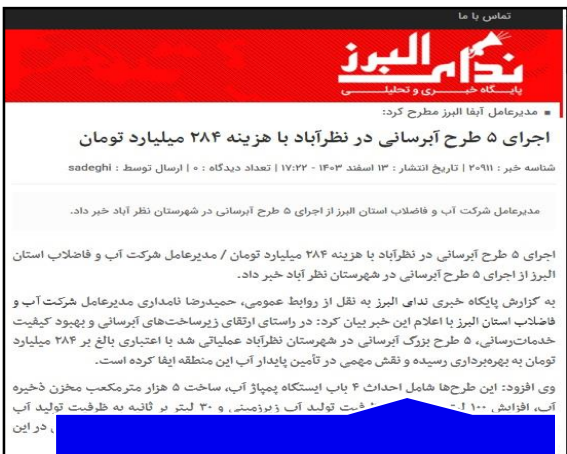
تماس با ما

ندای البرز
پایگاه خبری و تحلیلی

مدیرعامل آبفا البرز مطرح کرد:

اجرای ۵ طرح آبرسانی در نظرآباد با هزینه ۲۸۴ میلیارد تومان

شناسه خبر : ۲۰۹۱۱ | تاریخ انتشار : ۱۳ اسفند ۱۴۰۳ - ۱۷:۲۲ | تعداد دیدگاه : ۰ | ارسال توسط : sadeghi

مدیرعامل شرکت آب و فاضلاب استان البرز از اجرای ۵ طرح آبرسانی در شهرستان نظر آباد خبر داد.

اجرای ۵ طرح آبرسانی در نظرآباد با هزینه ۲۸۴ میلیارد تومان / مدیرعامل شرکت آب و فاضلاب استان البرز از اجرای ۵ طرح آبرسانی در شهرستان نظر آباد خبر داد.

به گزارش پایگاه خبری ندای البرز به نقل از روابط عمومی، حمیدرضا نامداری مدیرعامل شرکت آب و فاضلاب استان البرز با اعلام این خبر بیان کرد: در راستای ارتقای زیرساخت‌های آبرسانی و بهبود کیفیت خدمات‌رسانی، ۵ طرح بزرگ آبرسانی در شهرستان نظرآباد عملیاتی شد با اعتباری بالغ بر ۲۸۴ میلیارد تومان به بهره‌برداری رسیده و نقش مهمی در تأمین پایدار آب این منطقه ایفا کرده است.

وی افزود: این طرح‌ها شامل احداث ۴ باب ایستگاه پمپاژ آب، ساخت ۵ هزار مترمکعب مخزن ذخیره آب، افزایش ۱۰۰ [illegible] ظرفیت تولید آب زیرزمینی و ۳۰ لیتر بر ثانیه به ظرفیت تولید آب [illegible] در این